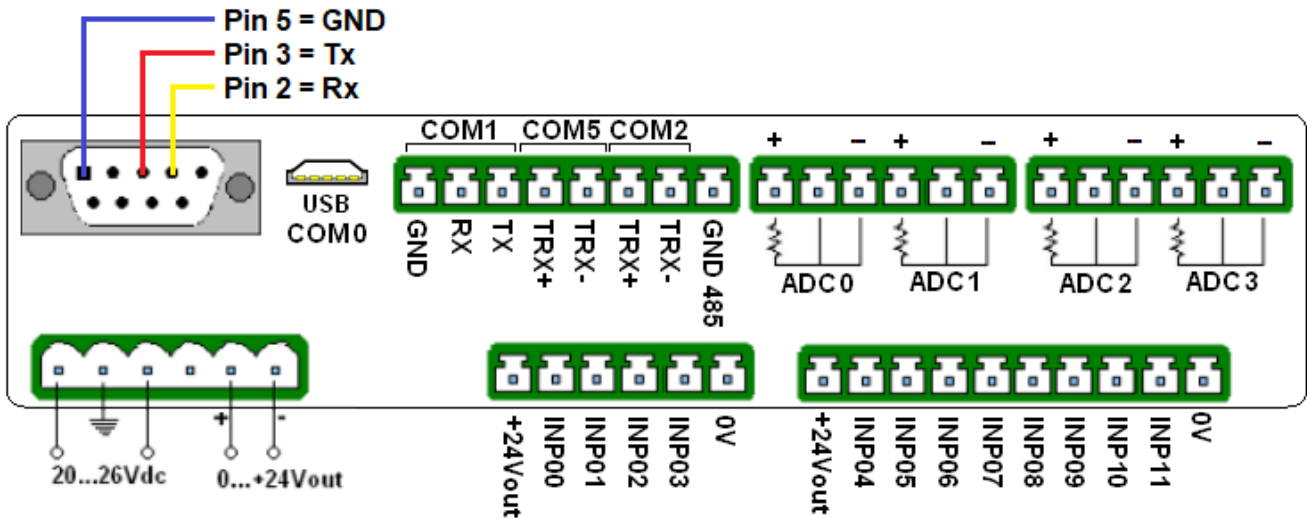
Pin 5 = GND
Pin 3 = Tx
Pin 2 = Rx

USB
COM0

COM1 COM5 COM2

GND RX TX TRX+ TRX- TRX+ TRX- GND 485

+ – + – + – + –

ADC 0 ADC 1 ADC 2 ADC 3

+ -

20...26Vdc 0...+24Vout

+24Vout INP00 INP01 INP02 INP03 0V

+24Vout INP04 INP05 INP06 INP07 INP08 INP09 INP10 INP11 0V